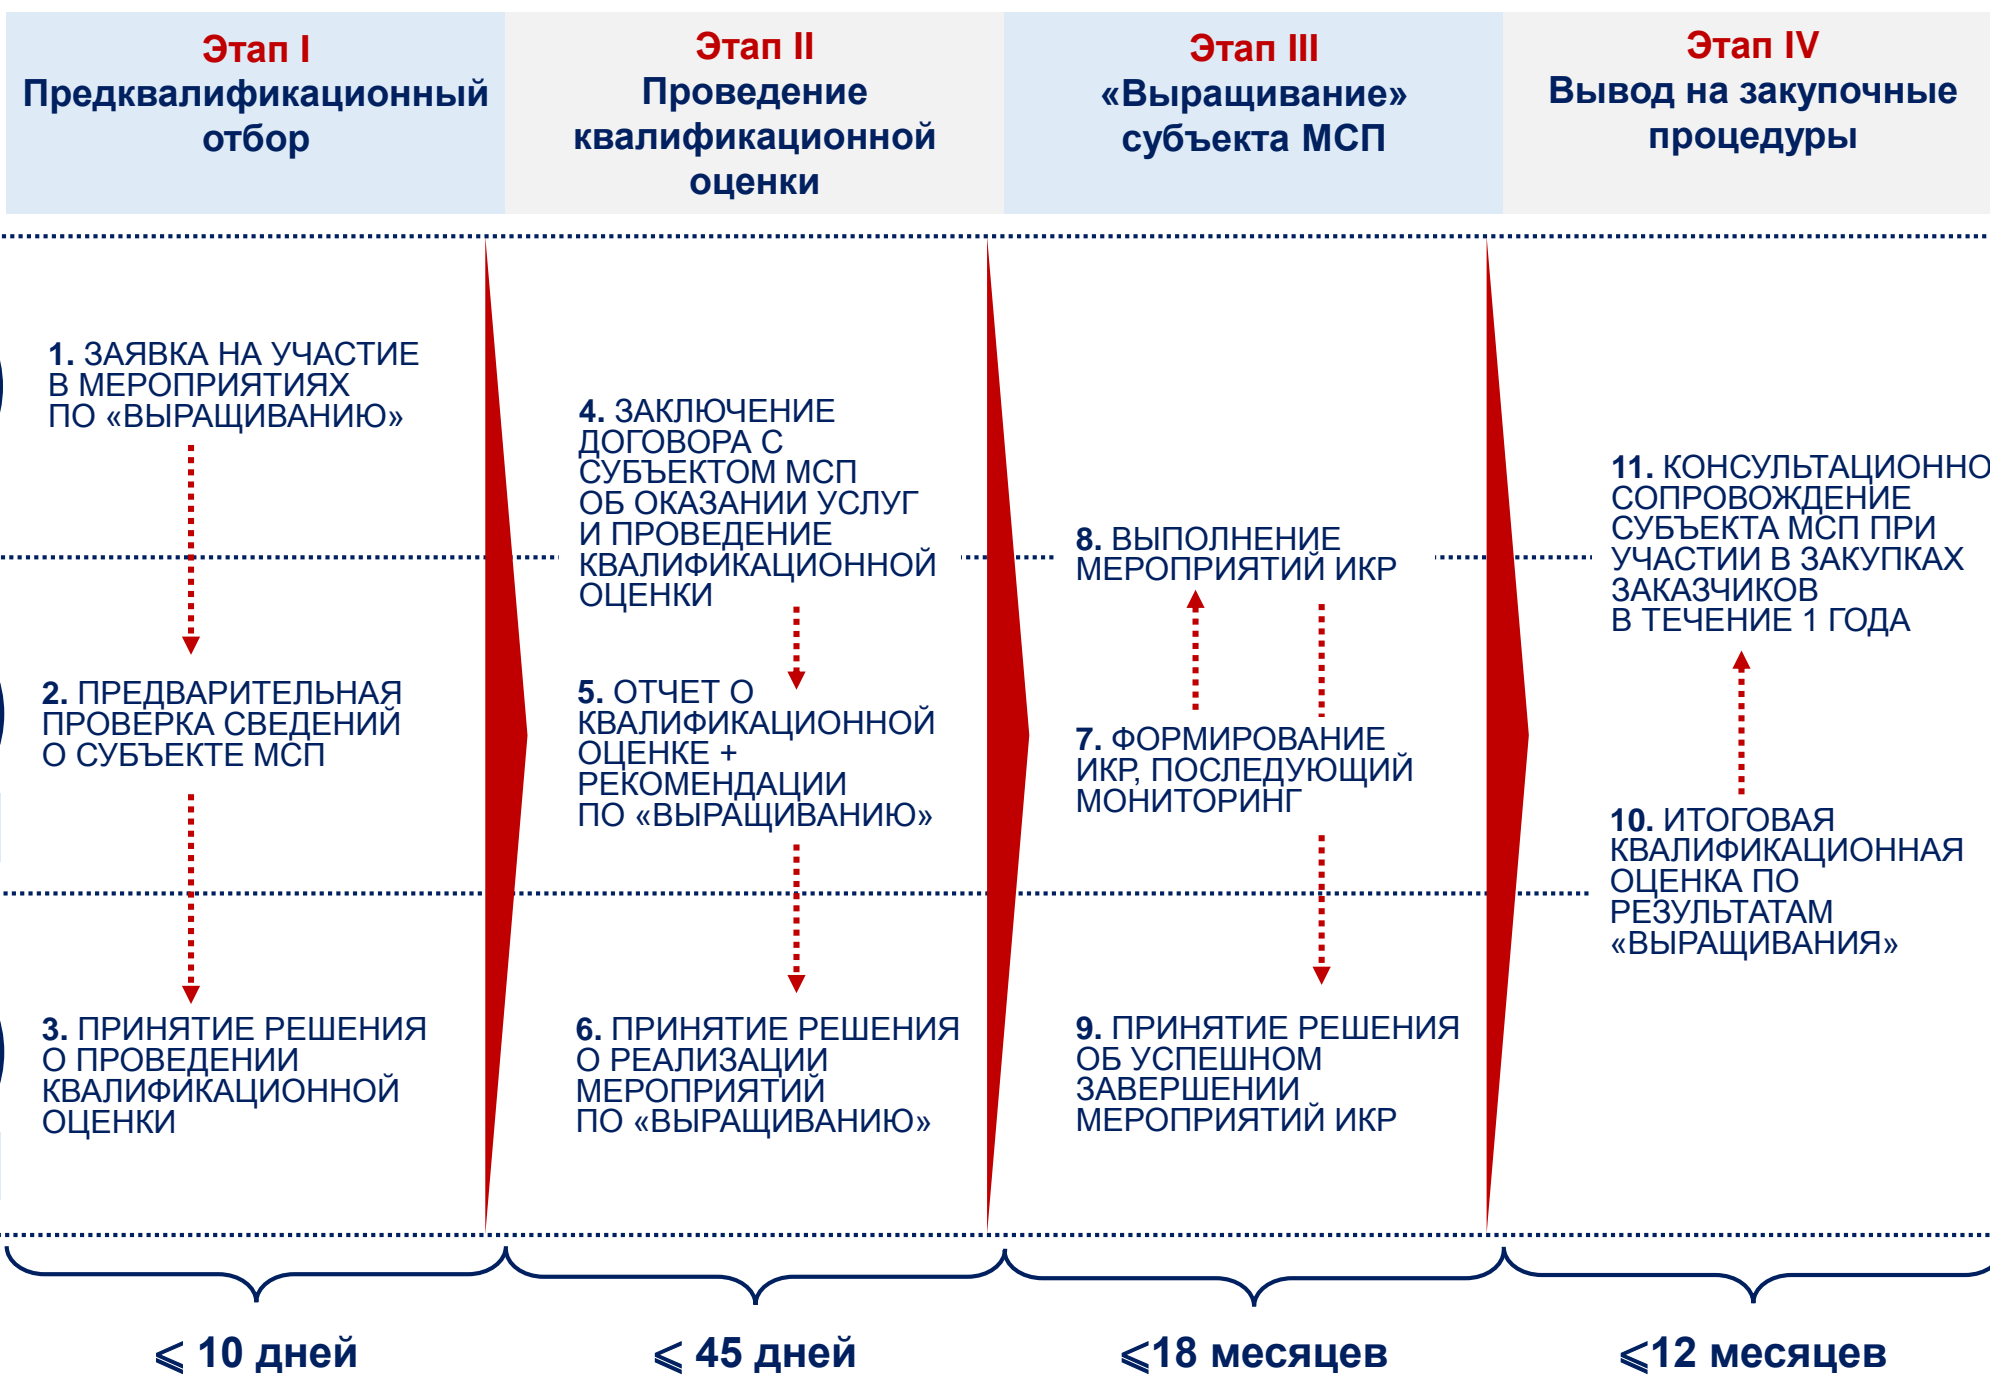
Этап I
Предквалификационный отбор

Этап II
Проведение квалификационной оценки

Этап III
«Выращивание» субъекта МСП

Этап IV
Вывод на закупочные процедуры

1. ЗАЯВКА НА УЧАСТИЕ В МЕРОПРИЯТИЯХ ПО «ВЫРАЩИВАНИЮ»

2. ПРЕДВАРИТЕЛЬНАЯ ПРОВЕРКА СВЕДЕНИЙ О СУБЪЕКТЕ МСП

3. ПРИНЯТИЕ РЕШЕНИЯ О ПРОВЕДЕНИИ КВАЛИФИКАЦИОННОЙ ОЦЕНКИ

4. ЗАКЛЮЧЕНИЕ ДОГОВОРА С СУБЪЕКТОМ МСП ОБ ОКАЗАНИИ УСЛУГ И ПРОВЕДЕНИЕ КВАЛИФИКАЦИОННОЙ ОЦЕНКИ

5. ОТЧЕТ О КВАЛИФИКАЦИОННОЙ ОЦЕНКЕ + РЕКОМЕНДАЦИИ ПО «ВЫРАЩИВАНИЮ»

6. ПРИНЯТИЕ РЕШЕНИЯ О РЕАЛИЗАЦИИ МЕРОПРИЯТИЙ ПО «ВЫРАЩИВАНИЮ»

8. ВЫПОЛНЕНИЕ МЕРОПРИЯТИЙ ИКР

7. ФОРМИРОВАНИЕ ИКР, ПОСЛЕДУЮЩИЙ МОНИТОРИНГ

9. ПРИНЯТИЕ РЕШЕНИЯ ОБ УСПЕШНОМ ЗАВЕРШЕНИИ МЕРОПРИЯТИЙ ИКР

11. КОНСУЛЬТАЦИОННО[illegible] СОПРОВОЖДЕНИЕ СУБЪЕКТА МСП ПРИ УЧАСТИИ В ЗАКУПКАХ ЗАКАЗЧИКОВ В ТЕЧЕНИЕ 1 ГОДА

10. ИТОГОВАЯ КВАЛИФИКАЦИОННАЯ ОЦЕНКА ПО РЕЗУЛЬТАТАМ «ВЫРАЩИВАНИЯ»

⩽ 10 дней

⩽ 45 дней

⩽18 месяцев

⩽12 месяцев